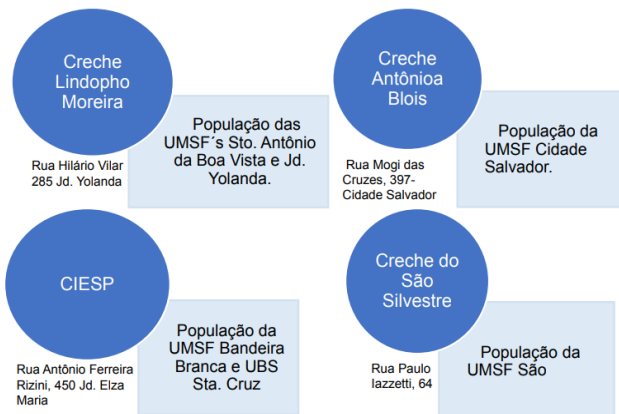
Creche Lindopho Moreira

População das UMSF´s Sto. Antônio da Boa Vista e Jd. Yolanda.

Rua Hilário Vilar 285 Jd. Yolanda

Creche Antônioa Blois

População da UMSF Cidade Salvador.

Rua Mogi das Cruzes, 397-Cidade Salvador

CIESP

População da UMSF Bandeira Branca e UBS Sta. Cruz

Rua Antônio Ferreira Rizini, 450 Jd. Elza Maria

Creche do São Silvestre

População da UMSF São

Rua Paulo Iazzetti, 64